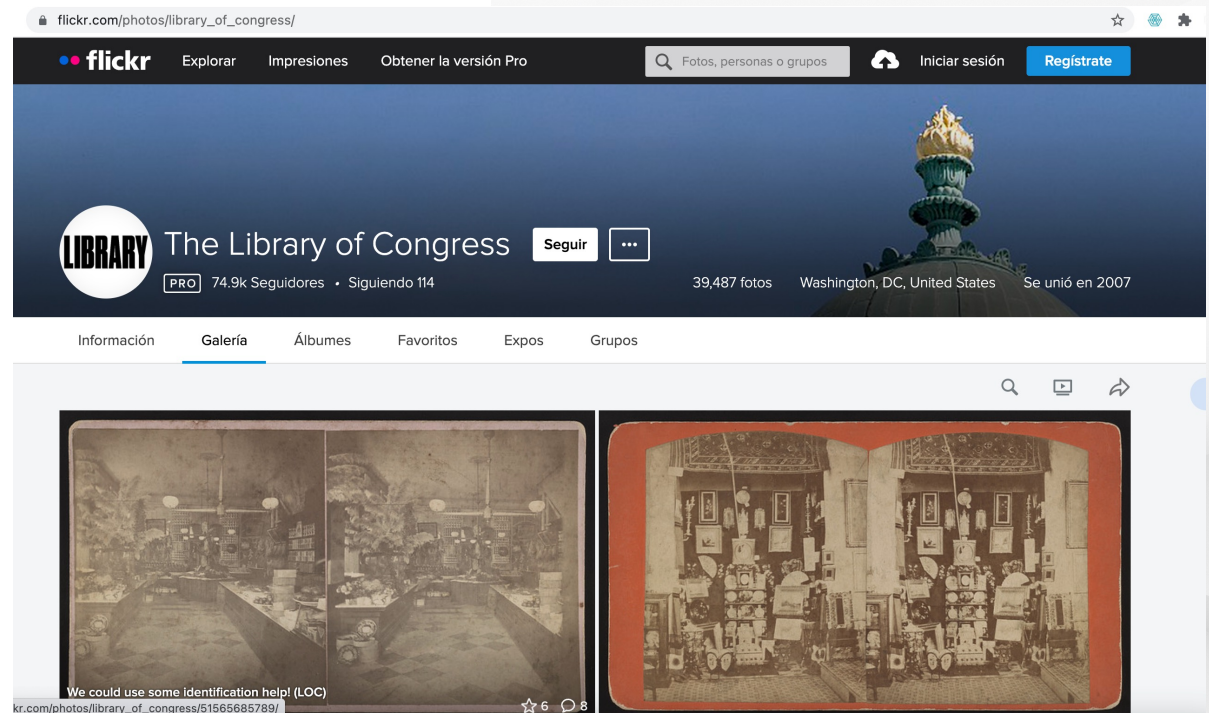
flickr.com/photos/library_of_congress/

flickr Explorar Impresiones Obtener la versión Pro

Fotos, personas o grupos

Iniciar sesión Regístrate

LIBRARY

The Library of Congress

Seguir

···

PRO 74.9k Seguidores • Siguiendo 114

39,487 fotos Washington, DC, United States Se unió en 2007

Información Galería Álbumes Favoritos Expos Grupos

We could use some identification help! (LOC)

6 8

kr.com/photos/library_of_congress/51565685789/